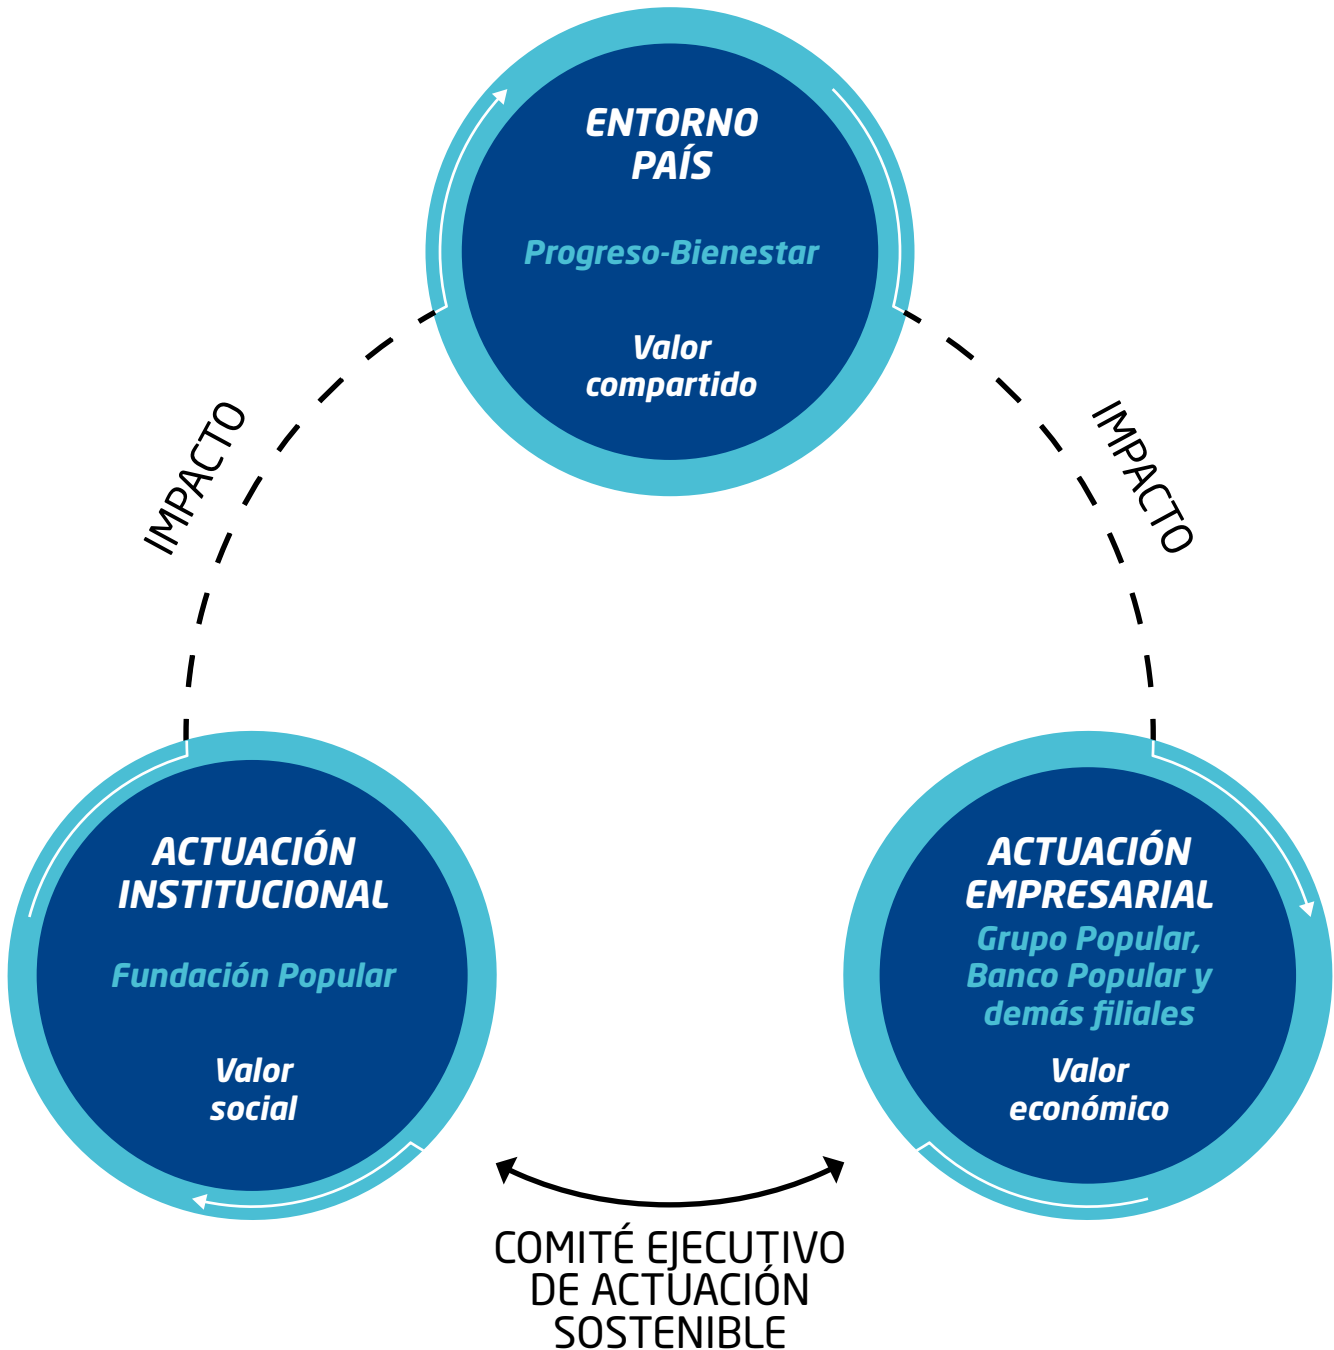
ENTORNO PAÍS

Progreso-Bienestar

Valor compartido

IMPACTO

IMPACTO

ACTUACIÓN INSTITUCIONAL

Fundación Popular

Valor social

ACTUACIÓN EMPRESARIAL

Grupo Popular, Banco Popular y demás filiales

Valor económico

COMITÉ EJECUTIVO DE ACTUACIÓN SOSTENIBLE